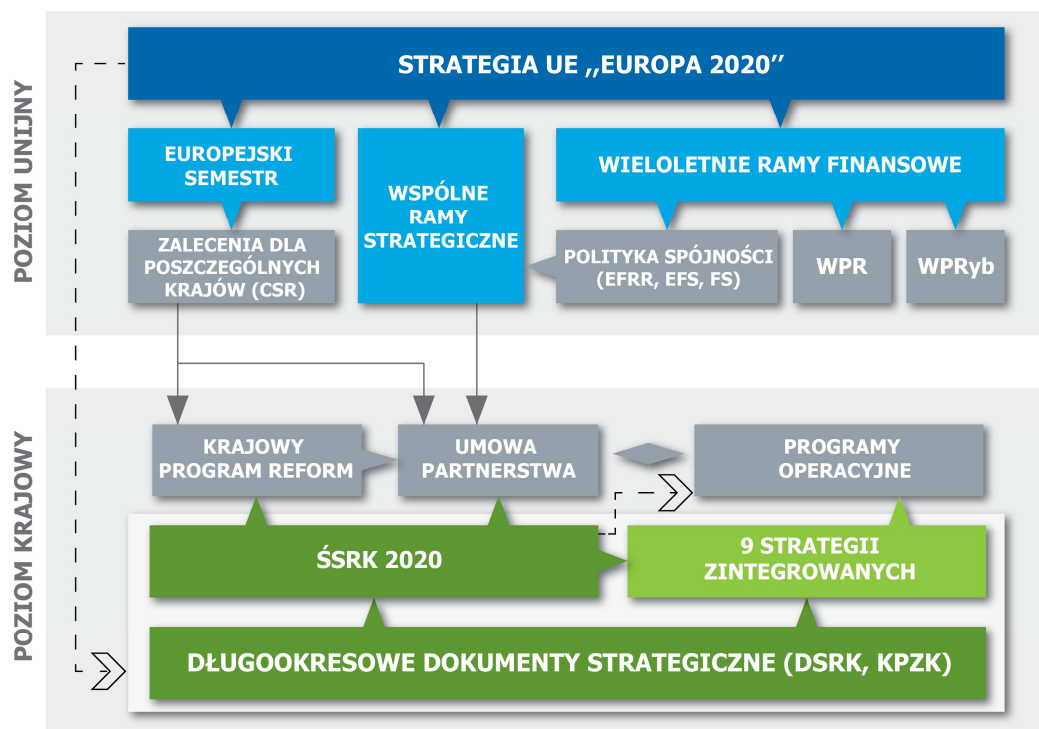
POZIOM UNIJNY

STRATEGIA UE ,,EUROPA 2020''

EUROPEJSKI SEMESTR

WSPÓLNE RAMY STRATEGICZNE

WIELOLETNIE RAMY FINANSOWE

ZALECENIA DLA POSZCZEGÓLNYCH KRAJÓW (CSR)

POLITYKA SPÓJNOŚCI (EFRR, EFS, FS)

WPR

WPRyb

POZIOM KRAJOWY

KRAJOWY PROGRAM REFORM

UMOWA PARTNERSTWA

PROGRAMY OPERACYJNE

ŚSRK 2020

9 STRATEGII ZINTEGROWANYCH

DŁUGOOKRESOWE DOKUMENTY STRATEGICZNE (DSRK, KPZK)